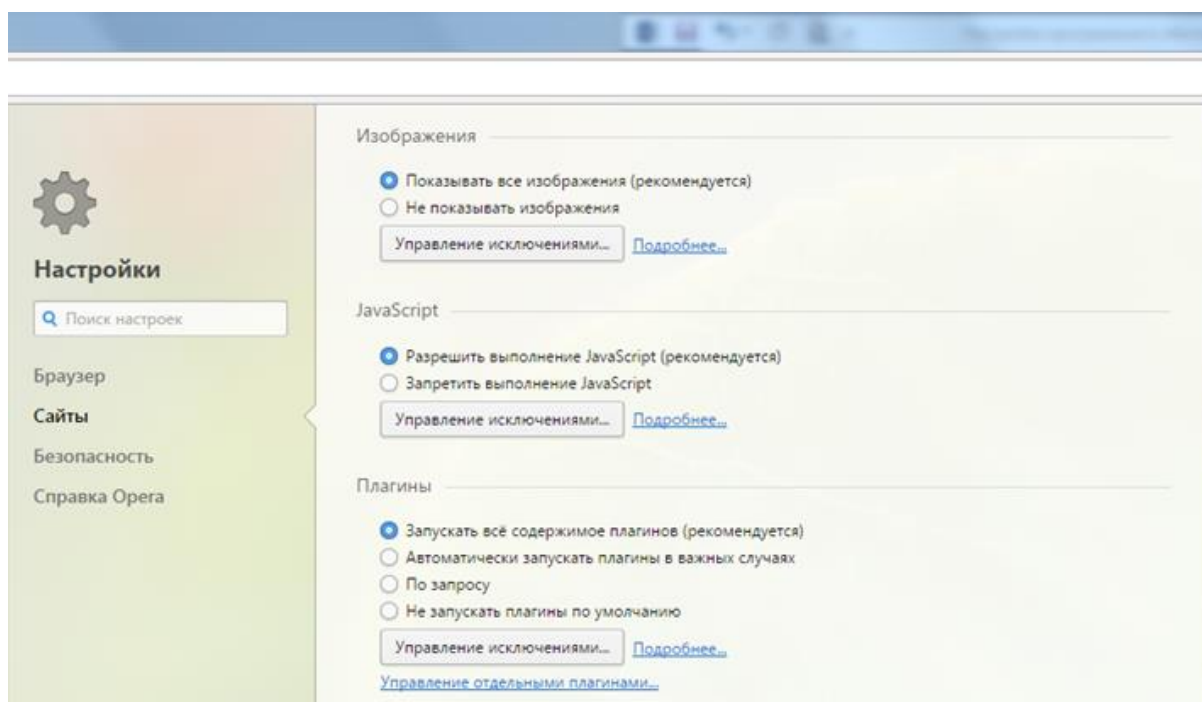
Настройки

Поиск настроек

Браузер

Сайты

Безопасность

Справка Opera

Изображения

Показывать все изображения (рекомендуется)

Не показывать изображения

Управление исключениями... Подробнее...

JavaScript

Разрешить выполнение JavaScript (рекомендуется)

Запретить выполнение JavaScript

Управление исключениями... Подробнее...

Плагины

Запускать всё содержимое плагинов (рекомендуется)

Автоматически запускать плагины в важных случаях

По запросу

Не запускать плагины по умолчанию

Управление исключениями... Подробнее...

Управление отдельными плагинами...